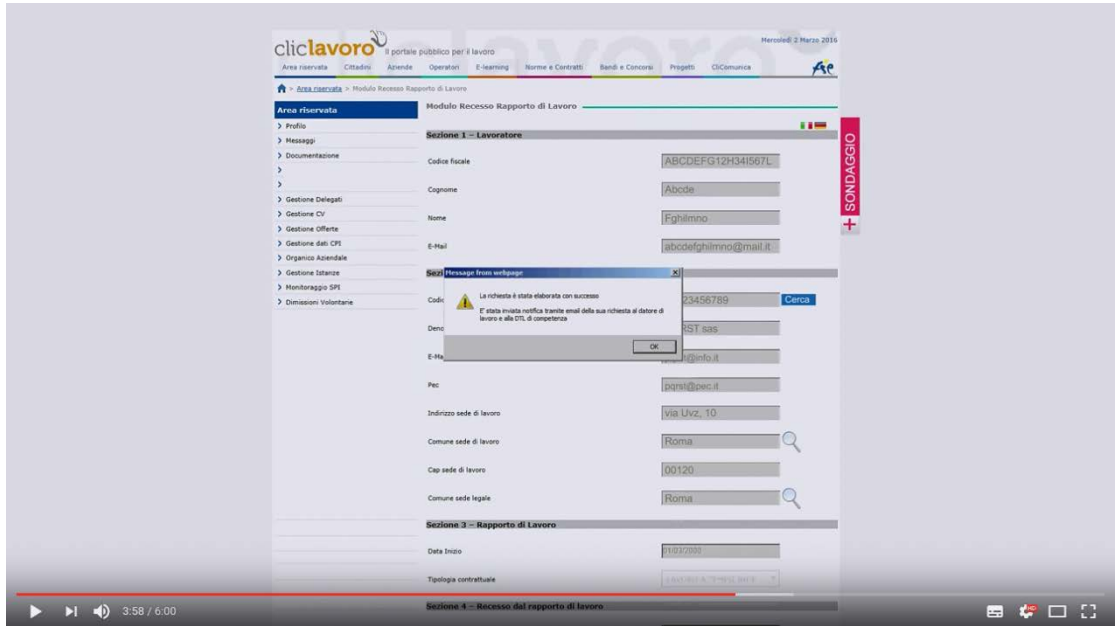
cliclavoro il portale pubblico per il lavoro

Mercoledì 2 Marzo 2016

Area riservata | Cittadini | Aziende | Operatori | E-learning | Norme e Contratti | Bandi e Concorsi | Progetti | CliComunica

> Area riservata > Modulo Recesso Rapporto di Lavoro

Area riservata
> Profilo
> Messaggi
> Documentazione
>
>
> Gestione Delegati
> Gestione CV
> Gestione Offerte
> Gestione dati CPI
> Organico Aziendale
> Gestione Istanze
> Monitoraggio SPI
> Dimissioni Volontarie

Modulo Recesso Rapporto di Lavoro

Sezione 1 – Lavoratore

Codice fiscale ABCDEFG12H34I567L

Cognome Abcde

Nome Fghilmno

E-Mail abcdefghilmno@mail.it

Sezi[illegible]

Codic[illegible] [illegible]23456789 Cerca

Deno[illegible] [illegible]RST sas

E-Ma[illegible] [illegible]@info.it

Pec pqrst@pec.it

Indirizzo sede di lavoro via Uvz, 10

Comune sede di lavoro Roma

Cap sede di lavoro 00120

Comune sede legale Roma

Sezione 3 – Rapporto di Lavoro

Data Inizio 01/03/2000

Tipologia contrattuale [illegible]

Sezione 4 – Recesso dal rapporto di lavoro

Message from webpage

La richiesta è stata elaborata con successo

E' stata inviata notifica tramite email della sua richiesta al datore di lavoro e alla DTL di competenza

OK

+ SONDAGGIO

3:58 / 6:00